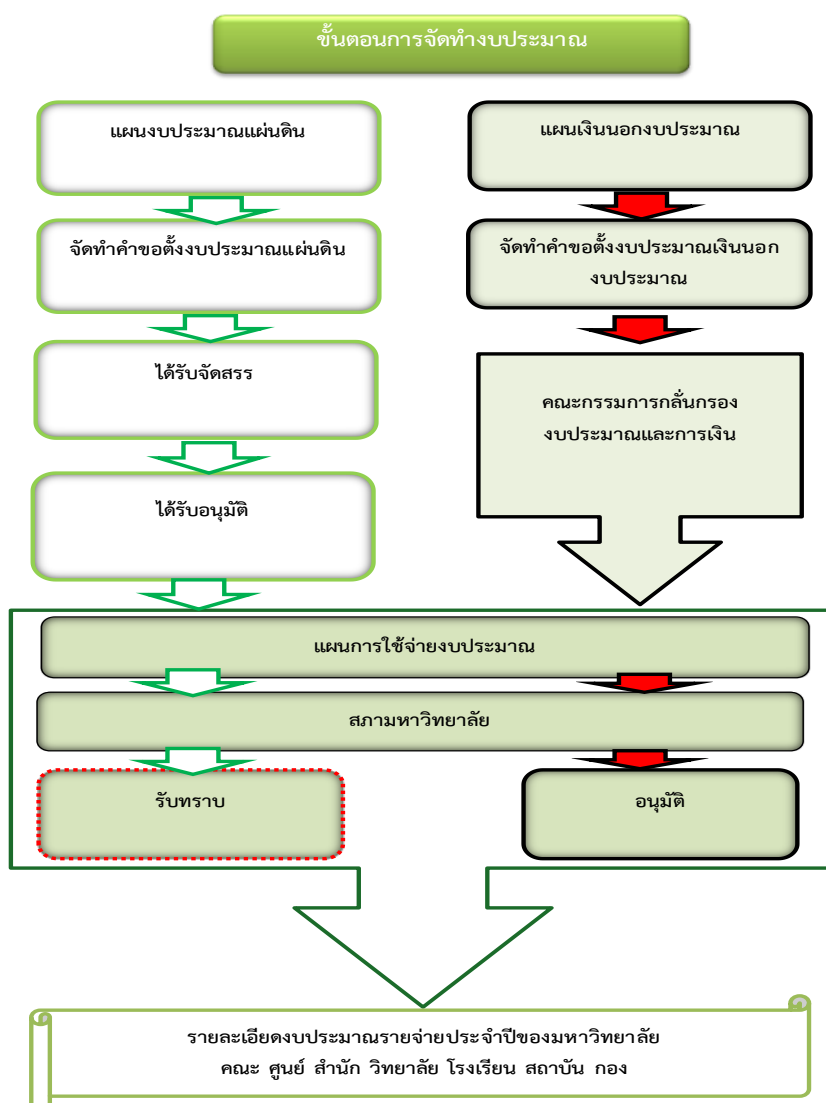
ขั้นตอนการจัดทำงบประมาณ

แผนงบประมาณแผ่นดิน

จัดทำคำขอตั้งงบประมาณแผ่นดิน

ได้รับจัดสรร

ได้รับอนุมัติ

แผนเงินนอกงบประมาณ

จัดทำคำขอตั้งงบประมาณเงินนอกงบประมาณ

คณะกรรมการกลั่นกรองงบประมาณและการเงิน

แผนการใช้จ่ายงบประมาณ

สภามหาวิทยาลัย

รับทราบ

อนุมัติ

รายละเอียดงบประมาณรายจ่ายประจำปีของมหาวิทยาลัย
คณะ ศูนย์ สำนัก วิทยาลัย โรงเรียน สถาบัน กอง